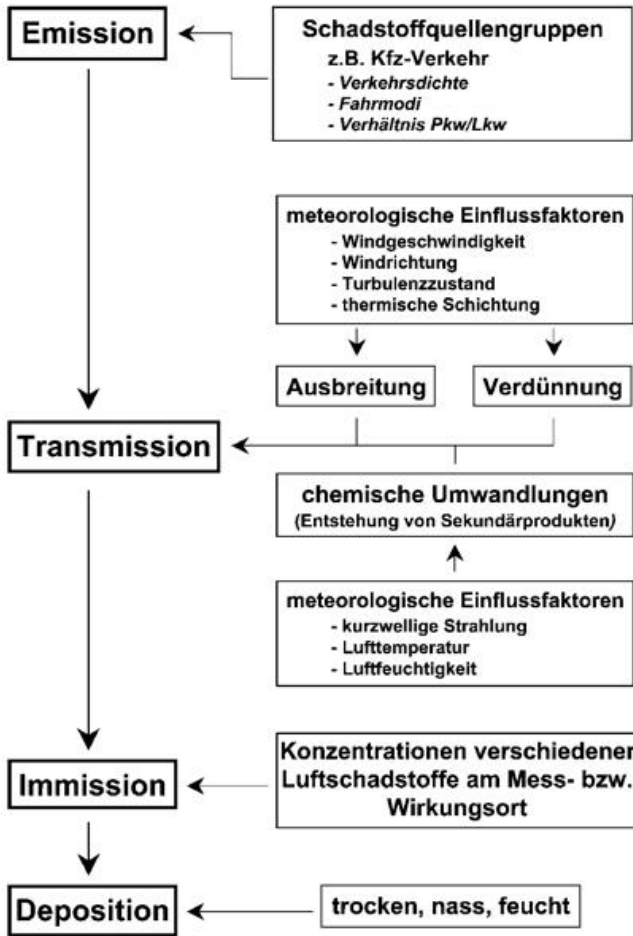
Emission

Schadstoffquellengruppen
z.B. Kfz-Verkehr
- Verkehrsdichte
- Fahrmodi
- Verhältnis Pkw/Lkw

meteorologische Einflussfaktoren
- Windgeschwindigkeit
- Windrichtung
- Turbulenzzustand
- thermische Schichtung

Ausbreitung

Verdünnung

Transmission

chemische Umwandlungen
(Entstehung von Sekundärprodukten)

meteorologische Einflussfaktoren
- kurzwellige Strahlung
- Lufttemperatur
- Luftfeuchtigkeit

Immission

Konzentrationen verschiedener Luftschadstoffe am Mess- bzw. Wirkungsort

Deposition

trocken, nass, feucht